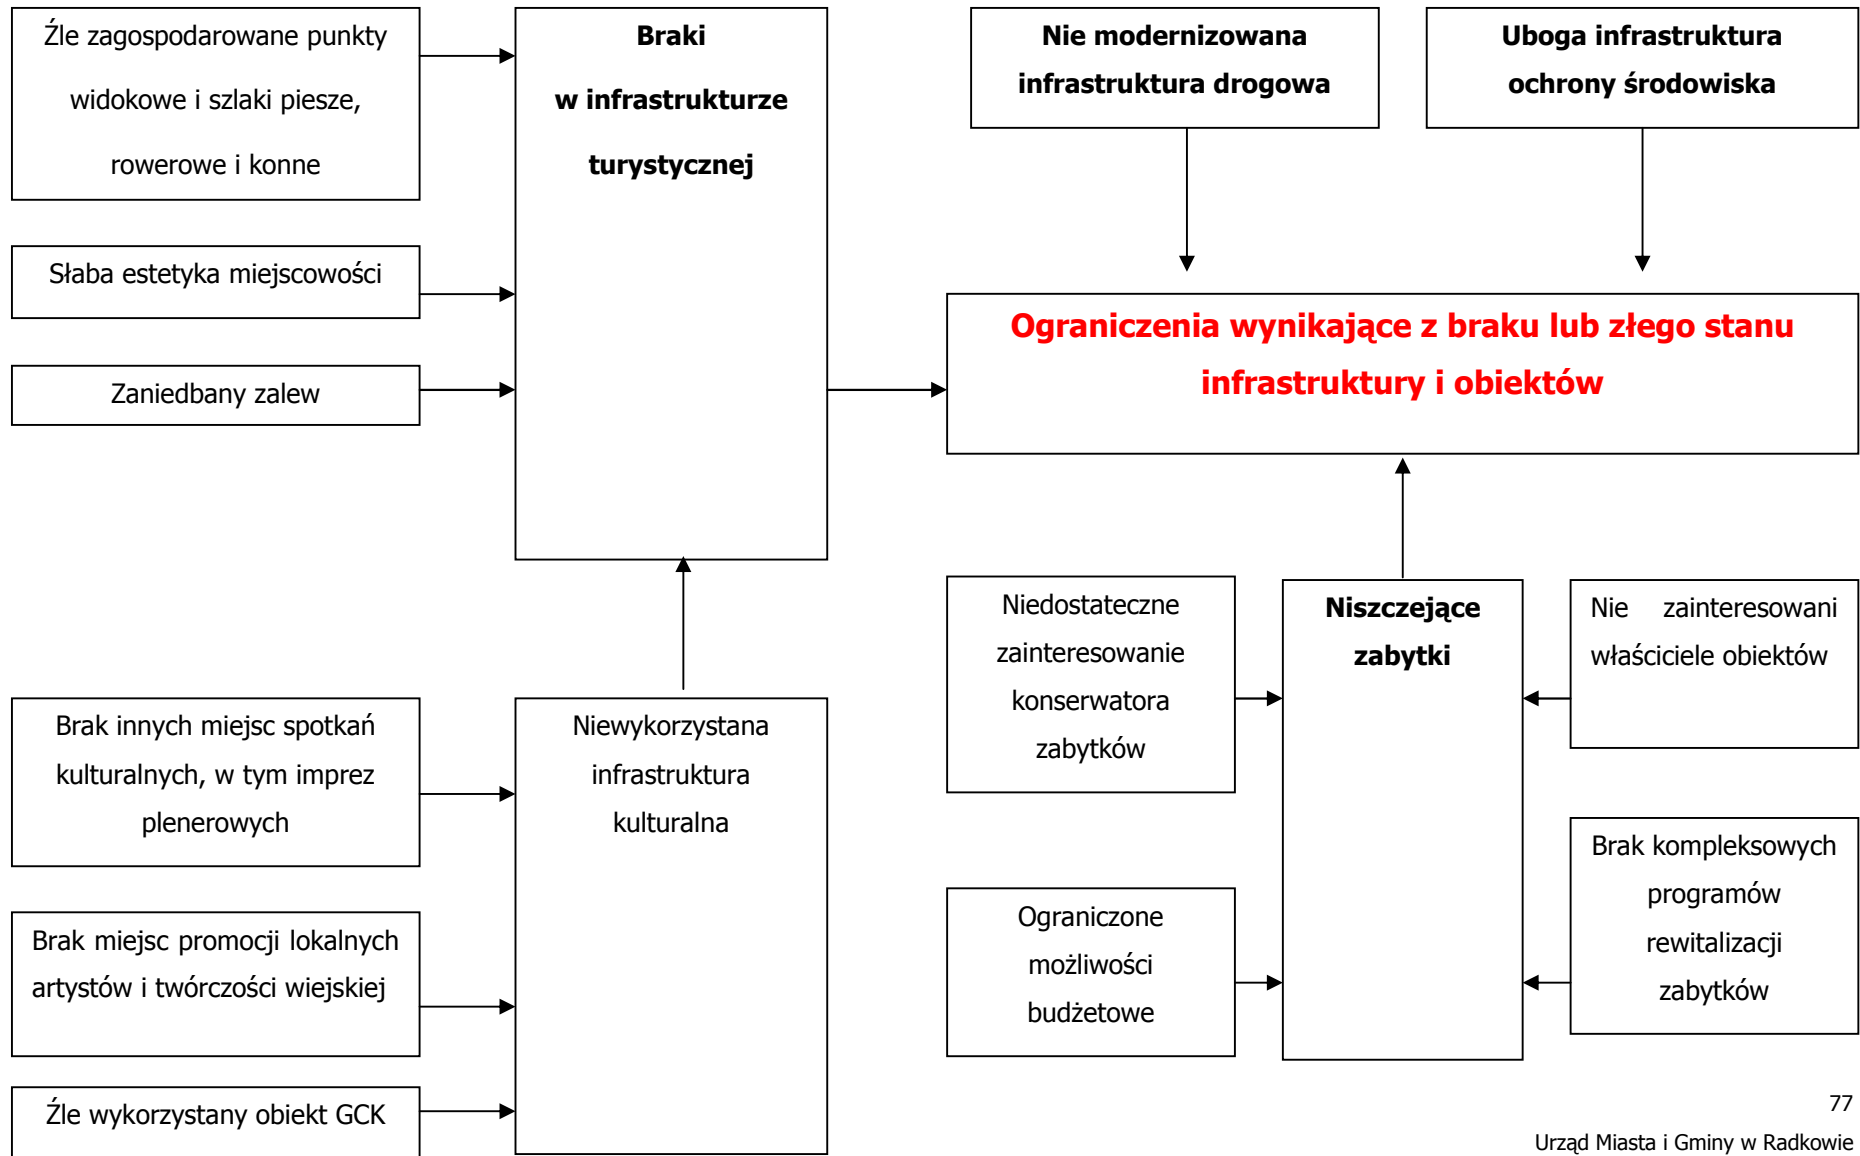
Źle zagospodarowane punkty widokowe i szlaki piesze, rowerowe i konne

Słaba estetyka miejscowości

Zaniedbany zalew

Braki w infrastrukturze turystycznej

Nie modernizowana infrastruktura drogowa

Uboga infrastruktura ochrony środowiska

Ograniczenia wynikające z braku lub złego stanu infrastruktury i obiektów

Niedostateczne zainteresowanie konserwatora zabytków

Niszczejące zabytki

Nie zainteresowani właściciele obiektów

Brak innych miejsc spotkań kulturalnych, w tym imprez plenerowych

Niewykorzystana infrastruktura kulturalna

Brak kompleksowych programów rewitalizacji zabytków

Ograniczone możliwości budżetowe

Brak miejsc promocji lokalnych artystów i twórczości wiejskiej

Źle wykorzystany obiekt GCK

77

Urząd Miasta i Gminy w Radkowie